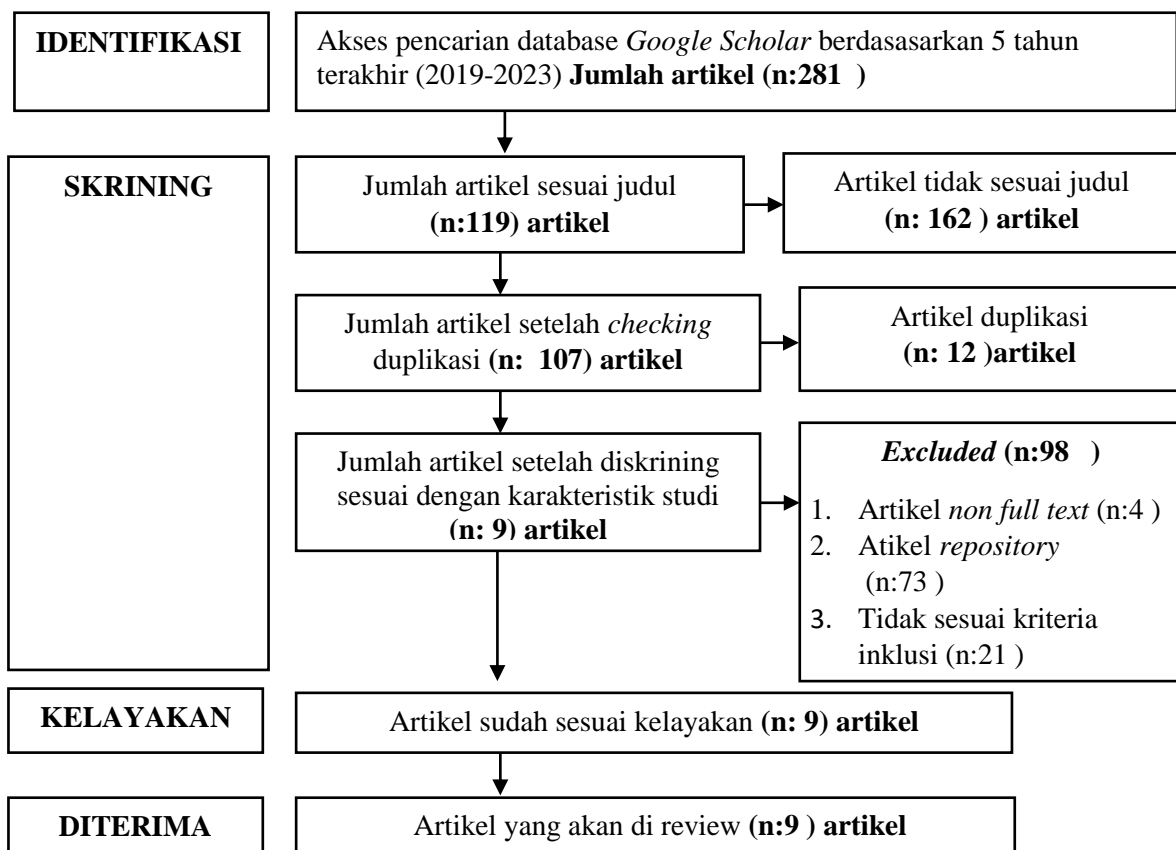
IDENTIFIKASI

Akses pencarian database Google Scholar berdasasarkan 5 tahun terakhir (2019-2023) Jumlah artikel (n:281 )

SKRINING

Jumlah artikel sesuai judul (n:119) artikel

Artikel tidak sesuai judul (n: 162 ) artikel

Jumlah artikel setelah checking duplikasi (n: 107) artikel

Artikel duplikasi (n: 12 )artikel

Jumlah artikel setelah diskrining sesuai dengan karakteristik studi (n: 9) artikel

Excluded (n:98 )

1. Artikel non full text (n:4 )
2. Atikel repository (n:73 )
3. Tidak sesuai kriteria inklusi (n:21 )

KELAYAKAN

Artikel sudah sesuai kelayakan (n: 9) artikel

DITERIMA

Artikel yang akan di review (n:9 ) artikel